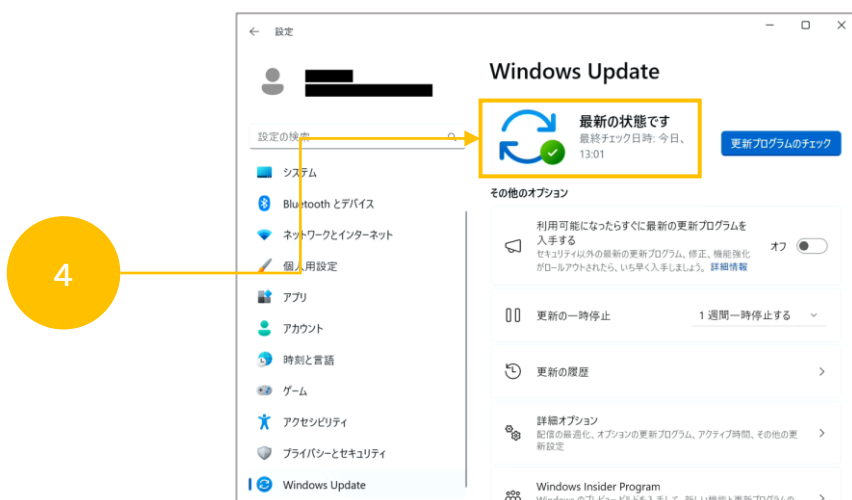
4

設定

設定の検索

システム

Bluetooth とデバイス

ネットワークとインターネット

個人用設定

アプリ

アカウント

時刻と言語

ゲーム

アクセシビリティ

プライバシーとセキュリティ

Windows Update

Windows Update

最新の状態です
最終チェック日時: 今日、13:01

更新プログラムのチェック

その他のオプション

利用可能になったらすぐに最新の更新プログラムを入手する
セキュリティ以外の最新の更新プログラム、修正、機能強化がロールアウトされたら、いち早く入手しましょう。詳細情報

オフ

更新の一時停止

1 週間一時停止する

更新の履歴

詳細オプション
配信の最適化、オプションの更新プログラム、アクティブ時間、その他の更新設定

Windows Insider Program
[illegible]